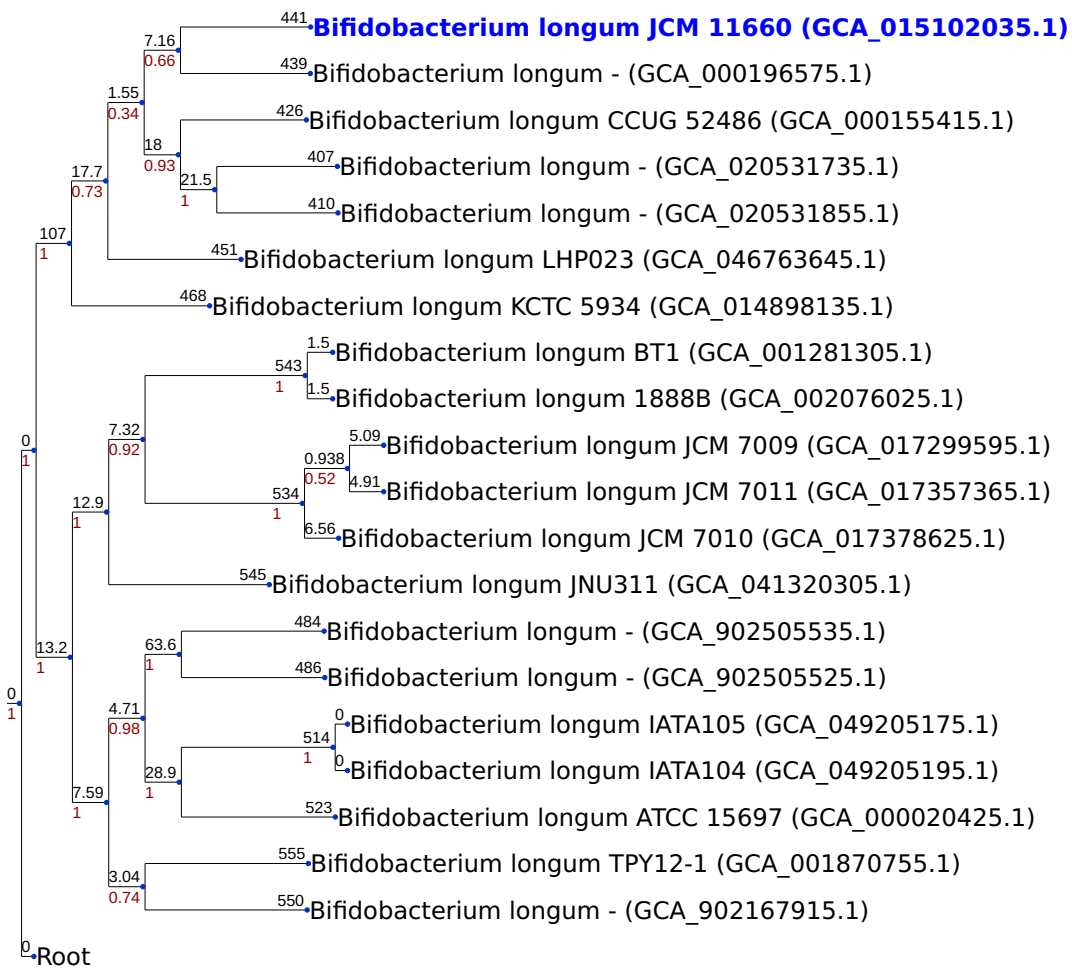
7.16
0.66
441 Bifidobacterium longum JCM 11660 (GCA_015102035.1)
439 Bifidobacterium longum - (GCA_000196575.1)
1.55
0.34
18
0.93
426 Bifidobacterium longum CCUG 52486 (GCA_000155415.1)
21.5
1
407 Bifidobacterium longum - (GCA_020531735.1)
410 Bifidobacterium longum - (GCA_020531855.1)
17.7
0.73
107
1
451 Bifidobacterium longum LHP023 (GCA_046763645.1)
468 Bifidobacterium longum KCTC 5934 (GCA_014898135.1)
543
1
1.5 Bifidobacterium longum BT1 (GCA_001281305.1)
1.5 Bifidobacterium longum 1888B (GCA_002076025.1)
7.32
0.92
0.938
0.52
5.09 Bifidobacterium longum JCM 7009 (GCA_017299595.1)
4.91 Bifidobacterium longum JCM 7011 (GCA_017357365.1)
534
1
6.56 Bifidobacterium longum JCM 7010 (GCA_017378625.1)
0
1
12.9
1
545 Bifidobacterium longum JNU311 (GCA_041320305.1)
63.6
1
484 Bifidobacterium longum - (GCA_902505535.1)
486 Bifidobacterium longum - (GCA_902505525.1)
13.2
1
4.71
0.98
514
1
0 Bifidobacterium longum IATA105 (GCA_049205175.1)
0 Bifidobacterium longum IATA104 (GCA_049205195.1)
0
1
28.9
1
523 Bifidobacterium longum ATCC 15697 (GCA_000020425.1)
7.59
1
3.04
0.74
555 Bifidobacterium longum TPY12-1 (GCA_001870755.1)
550 Bifidobacterium longum - (GCA_902167915.1)
0 Root